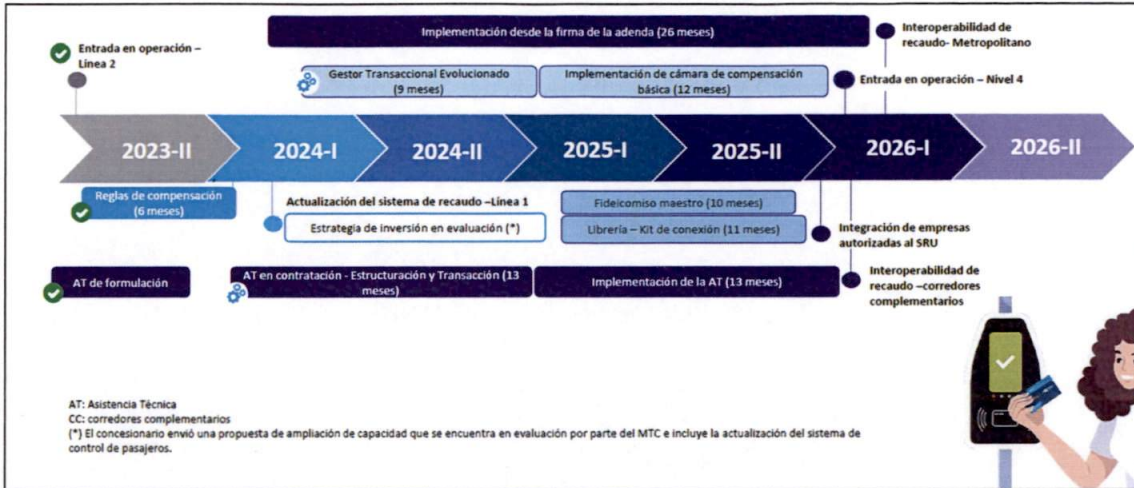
Implementación desde la firma de la adenda (26 meses)

Interoperabilidad de recaudo- Metropolitano

Entrada en operación – Línea 2

Gestor Transaccional Evolucionado (9 meses)

Implementación de cámara de compensación básica (12 meses)

Entrada en operación – Nivel 4

2023-II

2024-I

2024-II

2025-I

2025-II

2026-I

2026-II

Reglas de compensación (6 meses)

Actualización del sistema de recaudo –Línea 1

Estrategia de inversión en evaluación (*)

Fideicomiso maestro (10 meses)

Librería – Kit de conexión (11 meses)

Integración de empresas autorizadas al SRU

AT de formulación

AT en contratación - Estructuración y Transacción (13 meses)

Implementación de la AT (13 meses)

Interoperabilidad de recaudo –corredores complementarios

AT: Asistencia Técnica
CC: corredores complementarios
(*) El concesionario envió una propuesta de ampliación de capacidad que se encuentra en evaluación por parte del MTC e incluye la actualización del sistema de control de pasajeros.